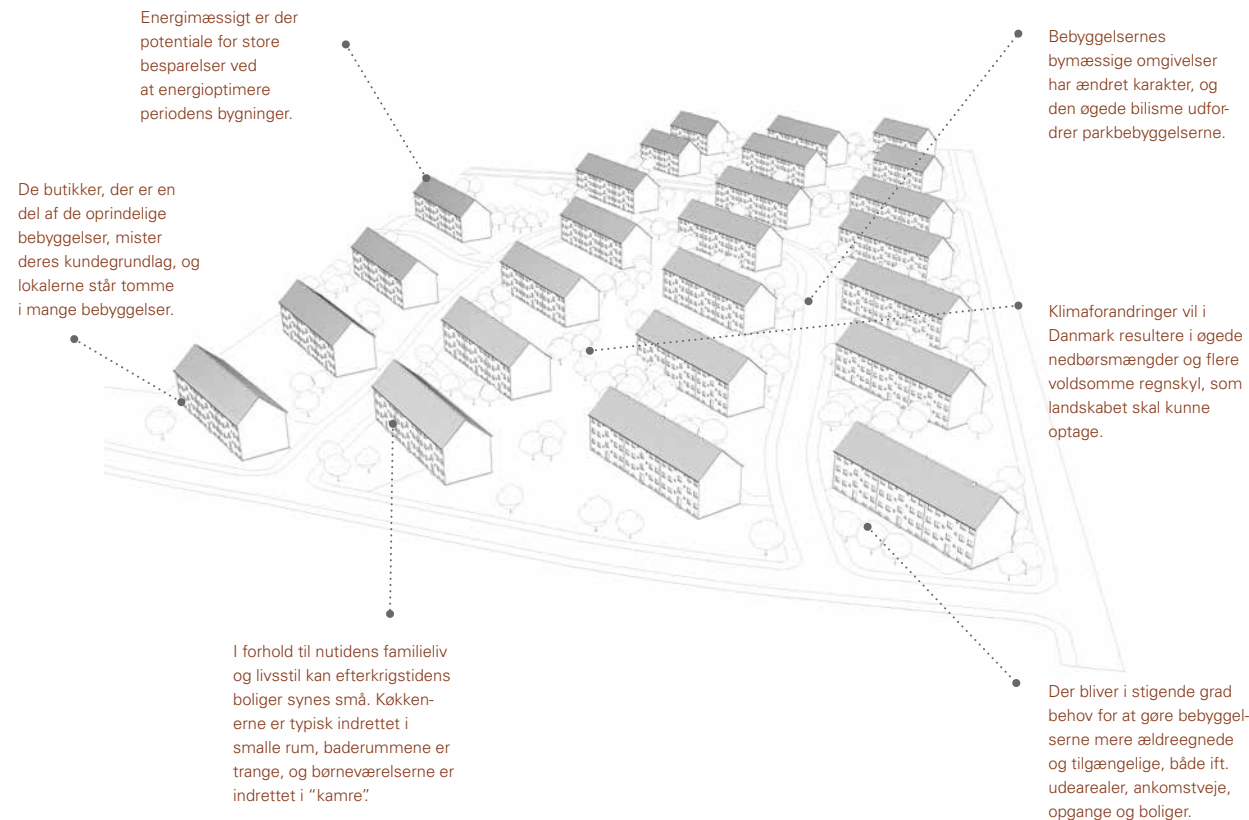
Energimæssigt er der potentiale for store besparelser ved at energioptimere periodens bygninger.

Bebyggelsernes bymæssige omgivelser har ændret karakter, og den øgede bilisme udfordrer parkbebyggelserne.

De butikker, der er en del af de oprindelige bebyggelser, mister deres kundegrundlag, og lokalerne står tomme i mange bebyggelser.

Klimaforandringer vil i Danmark resultere i øgede nedbørsmængder og flere voldsomme regnskyl, som landskabet skal kunne optage.

I forhold til nutidens familieliv og livsstil kan efterkrigstidens boliger synes små. Køkkenerne er typisk indrettet i smalle rum, baderummene er trange, og børneværelserne er indrettet i "kamre".

Der bliver i stigende grad behov for at gøre bebyggelserne mere ældreegnede og tilgængelige, både ift. udearealer, ankomstveje, opgange og boliger.